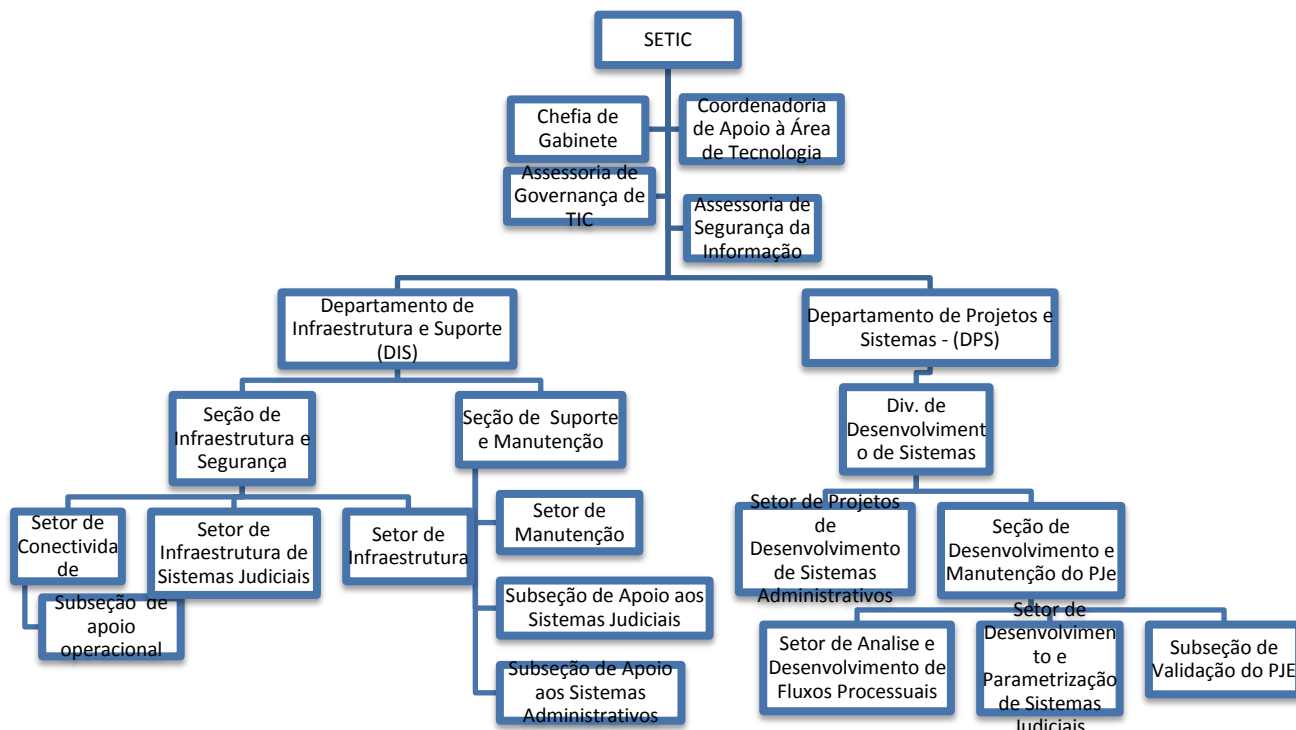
SETIC

Chefia de Gabinete

Coordenadoria de Apoio à Área de Tecnologia

Assessoria de Governança de TIC

Assessoria de Segurança da Informação

Departamento de Infraestrutura e Suporte (DIS)

Departamento de Projetos e Sistemas - (DPS)

Seção de Infraestrutura e Segurança

Seção de Suporte e Manutenção

Div. de Desenvolvimento de Sistemas

Setor de Conectividade

Subseção de apoio operacional

Setor de Infraestrutura de Sistemas Judiciais

Setor de Infraestrutura

Setor de Manutenção

Subseção de Apoio aos Sistemas Judiciais

Subseção de Apoio aos Sistemas Administrativos

Setor de Projetos de Desenvolvimento de Sistemas Administrativos

Seção de Desenvolvimento e Manutenção do PJe

Setor de Analise e Desenvolvimento de Fluxos Processuais

Setor de Desenvolvimento e Parametrização de Sistemas Judiciais

Subseção de Validação do PJE